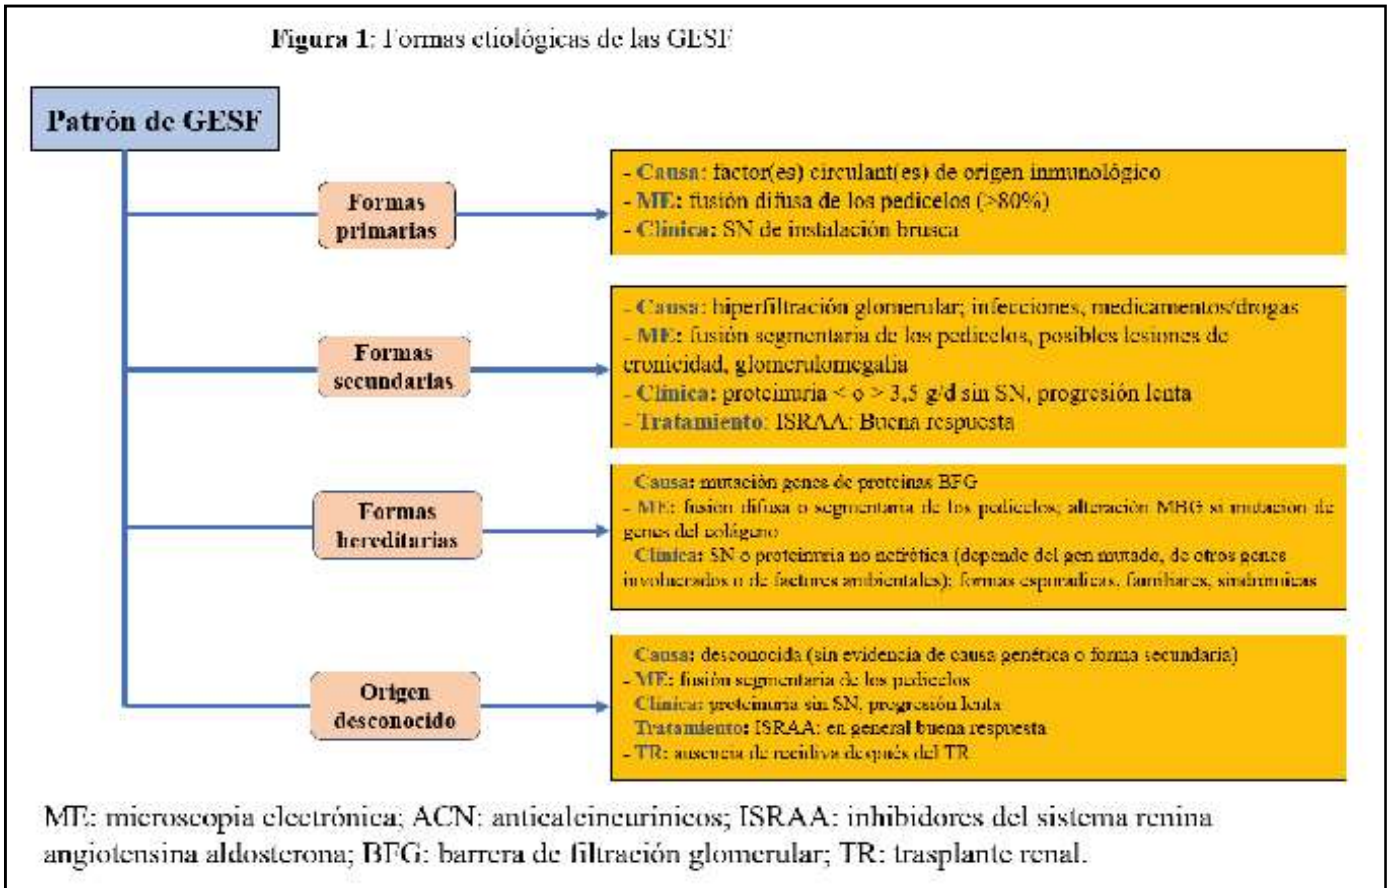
**Figura 1**: Formas etiológicas de las GESF

**Patrón de GESF**

**Formas primarias**

- **Causa:** factor(es) circulant(es) de origen inmunológico
- **ME:** fusión difusa de los pedicelos (>80%)
- **Clínica:** SN de instalación brusca

**Formas secundarias**

- **Causa:** hiperfiltración glomerular; infecciones, medicamentos/drogas
- **ME:** fusión segmentaria de los pedicelos, posibles lesiones de cronicidad, glomerulomegalia
- **Clínica:** proteinuria < o > 3,5 g/d sin SN, progresión lenta
- **Tratamiento:** ISRAA: Buena respuesta

**Formas hereditarias**

- **Causa:** mutación genes de proteínas BFG
- **ME:** fusión difusa o segmentaria de los pedicelos; alteración MBG si mutación de genes del colágeno
- **Clínica:** SN o proteinuria no nefrótica (depende del gen mutado, de otros genes involucrados o de factores ambientales): formas esporádicas, familiares, sindrómicas

**Origen desconocido**

- **Causa:** desconocida (sin evidencia de causa genética o forma secundaria)
- **ME:** fusión segmentaria de los pedicelos
- **Clínica:** proteinuria sin SN, progresión lenta
- **Tratamiento:** ISRAA: en general buena respuesta
- **TR:** ausencia de recidiva después del TR

ME: microscopia electrónica; ACN: anticalcineurínicos; ISRAA: inhibidores del sistema renina angiotensina aldosterona; BFG: barrera de filtración glomerular; TR: trasplante renal.